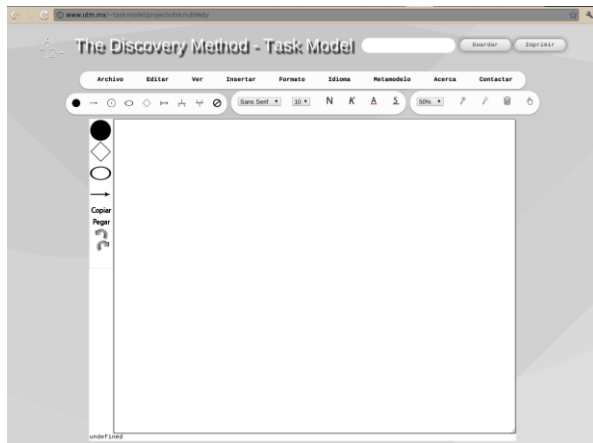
www.utm.mx/~taskmodel/projects/taskmdl/new/

The Discovery Method - Task Model

Guardar Imprimir

Archivo Editar Ver Insertar Formato Idioma Metamodelo Acerca Contactar

Sans Serif 10 N K A S 60%

Copiar
Pegar

undefined